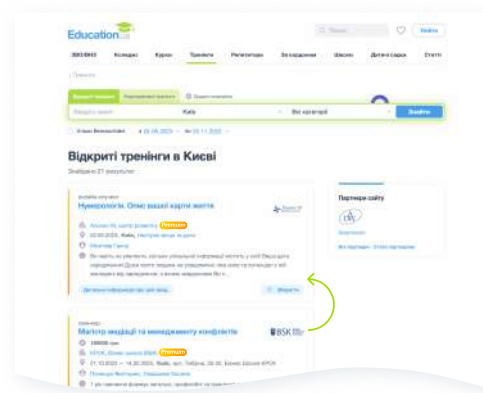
Education

Увійти

ЗВО/ВНЗ Коледжі Курси Тренінги Репетитори За кордоном Школи Дитячі садки Статті

Відкриті тренінги в Києві

Знайдено 27 результатів

Київ

Всі категорії

Знайти

Партнери сайту

Нумерологія. Опис вашої карти життя

Premium

Детальна інформація про цей захід

Зберегти

Майстер медіації та менеджменту конфліктів

Premium

BSK